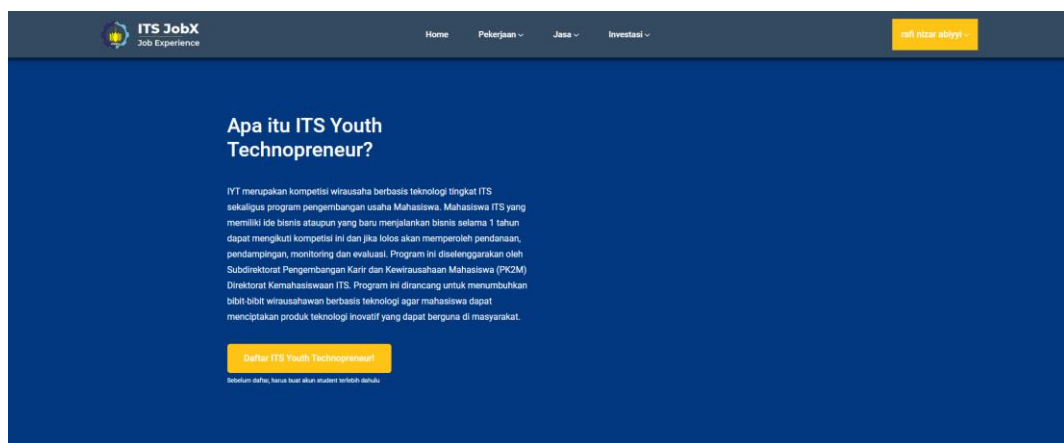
ITS JobX
Job Experience

Home Pekerjaan Jasa Investasi

rafi nizar abiyyi

Apa itu ITS Youth Technopreneur?

IYT merupakan kompetisi wirausaha berbasis teknologi tingkat ITS sekaligus program pengembangan usaha Mahasiswa. Mahasiswa ITS yang memiliki ide bisnis ataupun yang baru menjalankan bisnis selama 1 tahun dapat mengikuti kompetisi ini dan jika lolos akan memperoleh pendanaan, pendampingan, monitoring dan evaluasi. Program ini diselenggarakan oleh Subdirektorat Pengembangan Karir dan Kewirausahaan Mahasiswa (PK2M) Direktorat Kemahasiswaan ITS. Program ini dirancang untuk menumbuhkan bibit-bibit wirausahawan berbasis teknologi agar mahasiswa dapat menciptakan produk teknologi inovatif yang dapat berguna di masyarakat.

Daftar ITS Youth Technopreneur!

Sebelum daftar, harus buat akun student terlebih dahulu